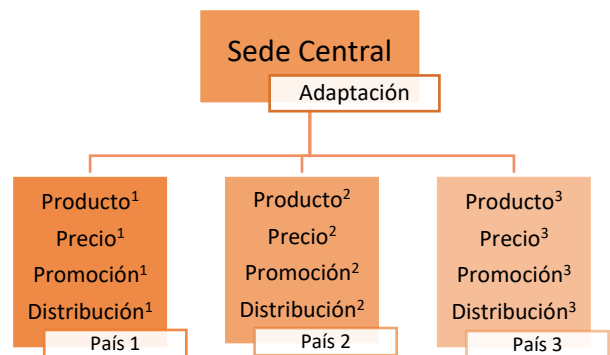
Sede Central

Adaptación

Producto$^1$
Precio$^1$
Promoción$^1$
Distribución$^1$

País 1

Producto$^2$
Precio$^2$
Promoción$^2$
Distribución$^2$

País 2

Producto$^3$
Precio$^3$
Promoción$^3$
Distribución$^3$

País 3